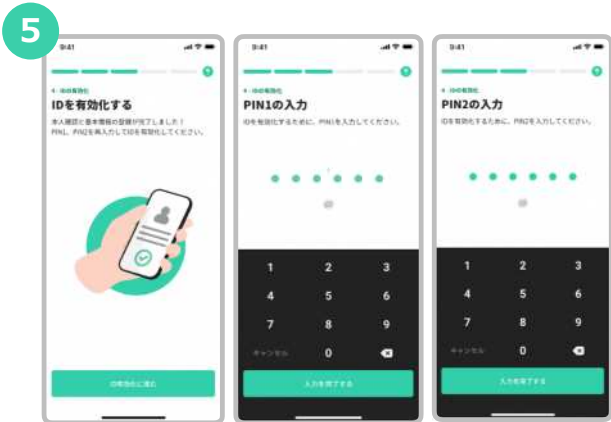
5

9:41

4 · IDの有効化

IDを有効化する

本人確認と基本情報の登録が完了しました！
PIN1、PIN2を再入力してIDを有効化してください。

IDの有効化に進む

9:41

PIN1の入力

IDを有効化するために、PIN1を入力してください。

1 2 3
4 5 6
7 8 9
キャンセル 0

入力を完了する

9:41

PIN2の入力

IDを有効化するために、PIN2を入力してください。

1 2 3
4 5 6
7 8 9
キャンセル 0

入力を完了する